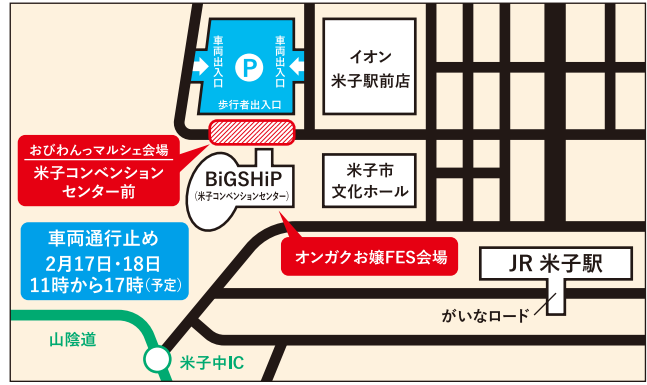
車両出入口

P

車両出入口

歩行者出入口

イオン
米子駅前店

おびわんっマルシェ会場

米子コンベンション
センター前

BiGSHiP
(米子コンベンションセンター)

米子市
文化ホール

車両通行止め
2月17日・18日
11時から17時(予定)

オンガクお嬢FES会場

JR 米子駅

がいなロード

山陰道

米子中IC